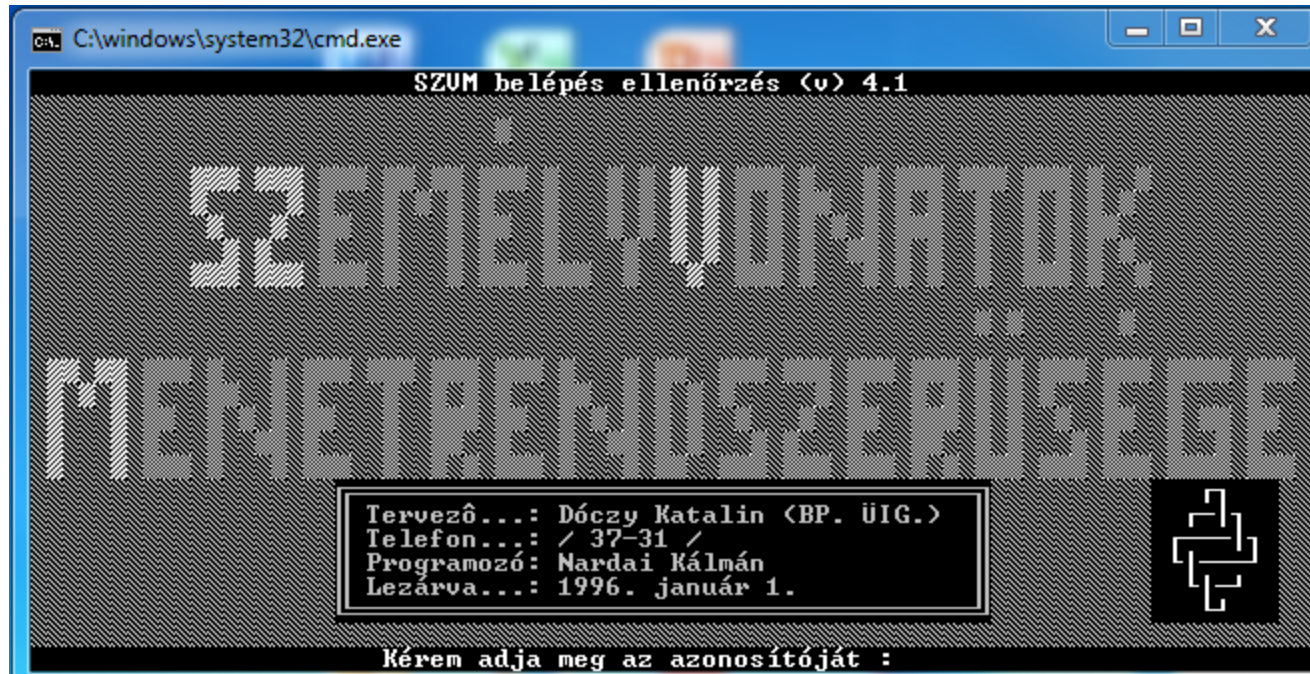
C:\windows\system32\cmd.exe

SZVM belépés ellenőrzés (v) 4.1

SZEMÉLYVONATOK

MENETRENDSZERÜSÉGE

Tervezô...: Dóczy Katalin (BP. ÜIG.)
Telefon...: / 37-31 /
Programozó: Nardai Kálmán
Lezárva...: 1996. január 1.

Kérem adja meg az azonosítóját :